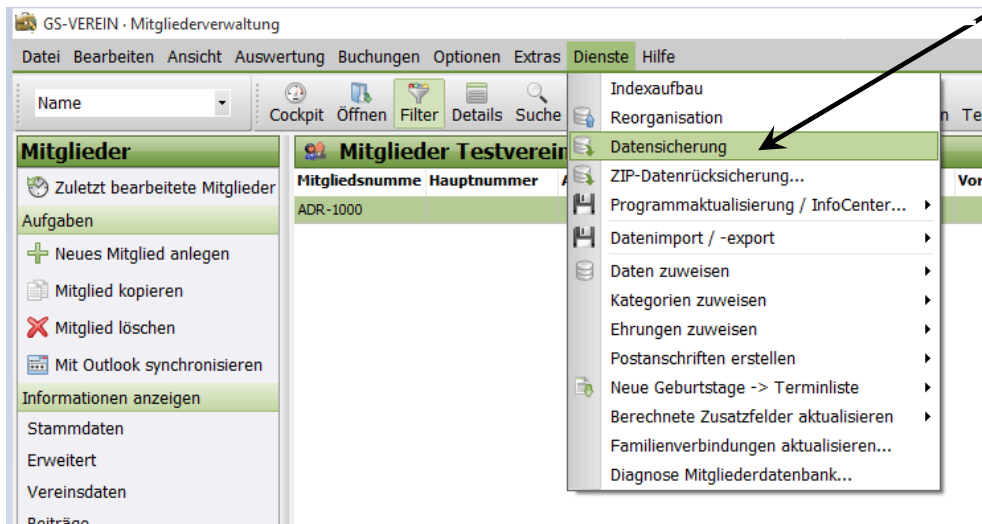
GS-VEREIN · Mitgliederverwaltung

Datei Bearbeiten Ansicht Auswertung Buchungen Optionen Extras Dienste Hilfe

Name

Cockpit Öffnen Filter Details Suche

n Te

Mitglieder

Zuletzt bearbeitete Mitglieder

Aufgaben

Neues Mitglied anlegen

Mitglied kopieren

Mitglied löschen

Mit Outlook synchronisieren

Informationen anzeigen

Stammdaten

Erweitert

Vereinsdaten

Beiträge

Mitglieder Testverein

| Mitgliedsnumme | Hauptnummer | A | Vo |
|---|---|---|---|
| ADR-1000 | | | |

Indexaufbau
Reorganisation
Datensicherung
ZIP-Datenrücksicherung...
Programmaktualisierung / InfoCenter...
Datenimport / -export
Daten zuweisen
Kategorien zuweisen
Ehrungen zuweisen
Postanschriften erstellen
Neue Geburtstage -> Terminliste
Berechnete Zusatzfelder aktualisieren
Familienverbindungen aktualisieren...
Diagnose Mitgliederdatenbank...